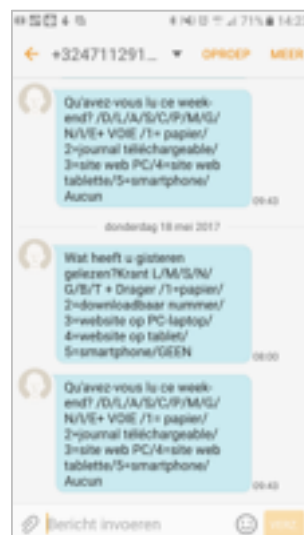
71% 14:23

+324711291... ▾ OPROEP MEER

Qu'avez-vous lu ce week-end? /D/L/A/S/C/P/M/G/N/I/E+ VOIE /1= papier/ 2=journal téléchargeable/ 3=site web PC/4=site web tablette/5=smartphone/ Aucun
09:43

donderdag 18 mei 2017

Wat heeft u gisteren gelezen?Krant L/M/S/N/G/B/T + Drager /1=papier/ 2=downloadbaar nummer/ 3=website op PC-laptop/ 4=website op tablet/ 5=smartphone/GEEN
08:00

Qu'avez-vous lu ce week-end? /D/L/A/S/C/P/M/G/N/I/E+ VOIE /1= papier/ 2=journal téléchargeable/ 3=site web PC/4=site web tablette/5=smartphone/ Aucun
09:43

Bericht invoeren